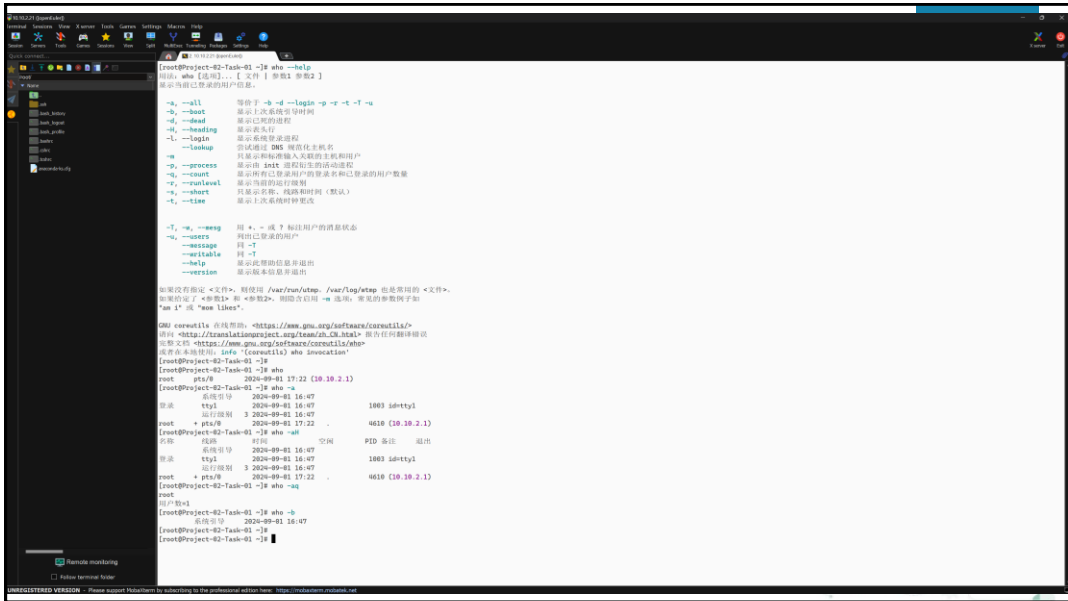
10.10.2.21 (tqamEuler)
Terminal Sessions View X server Tools Games Settings Macros Help
Session Servers Tools Games Sessions View Split MultiExec Tunneling Packages Settings Help
X server Exit
Quick connect...
/root/
Name
..
.ssh
.bash_history
.bash_logout
.bash_profile
.bashrc
.cshrc
.tcshrc
anaconda-ks.cfg
2. 10.10.2.21 (tqamEuler)

[root@Project-02-Task-01 ~]# who --help
用法：who [选项]... [ 文件 | 参数1 参数2 ]
显示当前已登录的用户信息。

-a, --all 等价于 -b -d --login -p -r -t -T -u
-b, --boot 显示上次系统引导时间
-d, --dead 显示已死的进程
-H, --heading 显示表头行
-l, --login 显示系统登录进程
--lookup 尝试通过 DNS 规范化主机名
-m 只显示和标准输入关联的主机和用户
-p, --process 显示由 init 进程衍生的活动进程
-q, --count 显示所有已登录用户的登录名和已登录的用户数量
-r, --runlevel 显示当前的运行级别
-s, --short 只显示名称、线路和时间（默认）
-t, --time 显示上次系统时钟更改

-T, -w, --mesg 用 +、- 或 ? 标注用户的消息状态
-u, --users 列出已登录的用户
--message 同 -T
--writable 同 -T
--help 显示此帮助信息并退出
--version 显示版本信息并退出

如果没有指定 <文件>，则使用 /var/run/utmp。/var/log/wtmp 也是常用的 <文件>。
如果给定了 <参数1> 和 <参数2>，则隐含启用 -m 选项：常见的参数例子如
"am i" 或 "mom likes"。

GNU coreutils 在线帮助：<https://www.gnu.org/software/coreutils/>
请向 <http://translationproject.org/team/zh_CN.html> 报告任何翻译错误
完整文档 <https://www.gnu.org/software/coreutils/who>
或者在本地使用：info '(coreutils) who invocation'
[root@Project-02-Task-01 ~]#
[root@Project-02-Task-01 ~]# who
root pts/0 2024-09-01 17:22 (10.10.2.1)
[root@Project-02-Task-01 ~]# who -a
系统引导 2024-09-01 16:47
登录 tty1 2024-09-01 16:47 1003 id=tty1
运行级别 3 2024-09-01 16:47
root + pts/0 2024-09-01 17:22 . 4610 (10.10.2.1)
[root@Project-02-Task-01 ~]# who -aH
名称 线路 时间 空闲 PID 备注 退出
系统引导 2024-09-01 16:47
登录 tty1 2024-09-01 16:47 1003 id=tty1
运行级别 3 2024-09-01 16:47
root + pts/0 2024-09-01 17:22 . 4610 (10.10.2.1)
[root@Project-02-Task-01 ~]# who -aq
root
用户数=1
[root@Project-02-Task-01 ~]# who -b
系统引导 2024-09-01 16:47
[root@Project-02-Task-01 ~]#
[root@Project-02-Task-01 ~]#

Remote monitoring
Follow terminal folder
UNREGISTERED VERSION - Please support MobaXterm by subscribing to the professional edition here: https://mobaxterm.mobatek.net